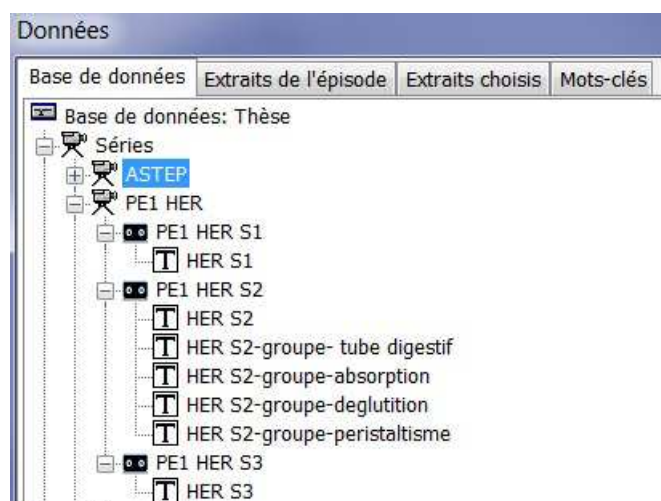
Données

Base de données | Extraits de l'épisode | Extraits choisis | Mots-clés

Base de données: Thèse
Séries
ASTEP
PE1 HER
PE1 HER S1
HER S1
PE1 HER S2
HER S2
HER S2-groupe- tube digestif
HER S2-groupe-absorption
HER S2-groupe-deglutition
HER S2-groupe-peristaltisme
PE1 HER S3
HER S3